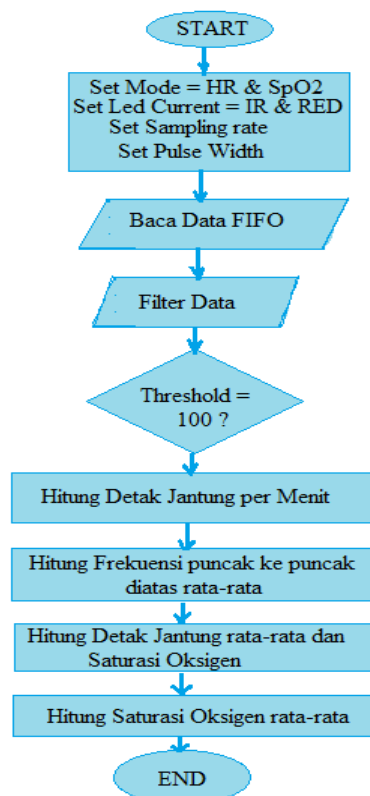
START

Set Mode = HR & SpO2
Set Led Current = IR & RED
Set Sampling rate
Set Pulse Width

Baca Data FIFO

Filter Data

Threshold = 100 ?

Hitung Detak Jantung per Menit

Hitung Frekuensi puncak ke puncak diatas rata-rata

Hitung Detak Jantung rata-rata dan Saturasi Oksigen

Hitung Saturasi Oksigen rata-rata

END